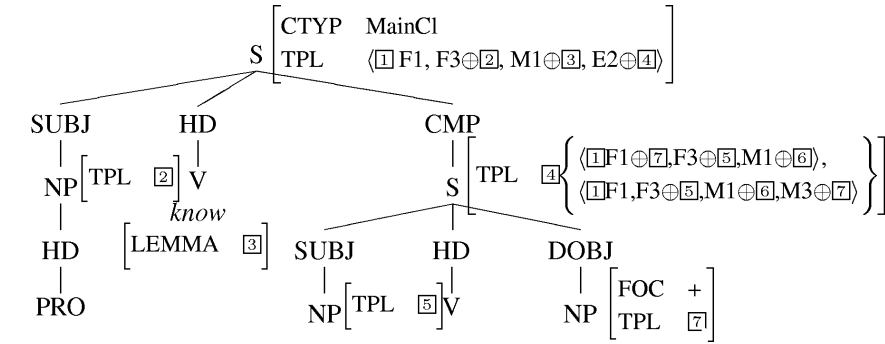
S $\begin{bmatrix} \text{CTYP} & \text{MainCl} \\ \text{TPL} & \langle \boxed{1}\, \text{F1}, \text{F3} \oplus \boxed{2}, \text{M1} \oplus \boxed{3}, \text{E2} \oplus \boxed{4} \rangle \end{bmatrix}$

SUBJ

NP $\begin{bmatrix} \text{TPL} & \boxed{2} \end{bmatrix}$

HD

PRO

HD

V

*know*

$\begin{bmatrix} \text{LEMMA} & \boxed{3} \end{bmatrix}$

CMP

S $\begin{bmatrix} \text{TPL} & \boxed{4} \left\{ \begin{matrix} \langle \boxed{1}\text{F1} \oplus \boxed{7}, \text{F3} \oplus \boxed{5}, \text{M1} \oplus \boxed{6} \rangle, \\ \langle \boxed{1}\text{F1}, \text{F3} \oplus \boxed{5}, \text{M1} \oplus \boxed{6}, \text{M3} \oplus \boxed{7} \rangle \end{matrix} \right\} \end{bmatrix}$

SUBJ

NP $\begin{bmatrix} \text{TPL} & \boxed{5} \end{bmatrix}$

HD

V

DOBJ

NP $\begin{bmatrix} \text{FOC} & + \\ \text{TPL} & \boxed{7} \end{bmatrix}$